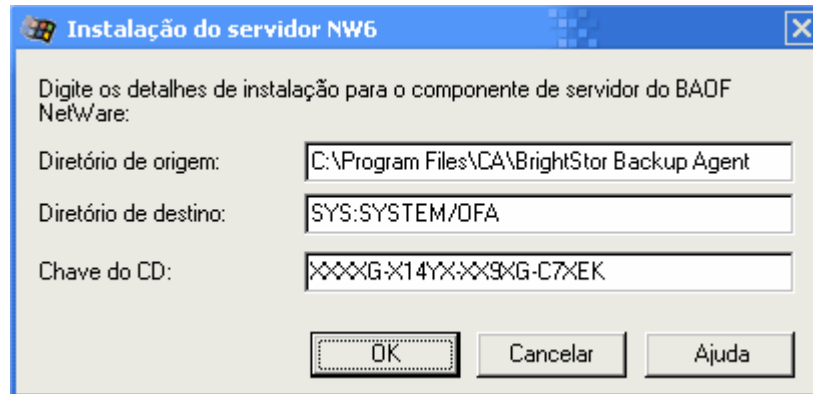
Instalação do servidor NW6

Digite os detalhes de instalação para o componente de servidor do BAOF NetWare:

Diretório de origem: C:\Program Files\CA\BrightStor Backup Agent

Diretório de destino: SYS:SYSTEM/OFA

Chave do CD: XXXXG-X14YX-XX9XG-C7XEK

OK Cancelar Ajuda